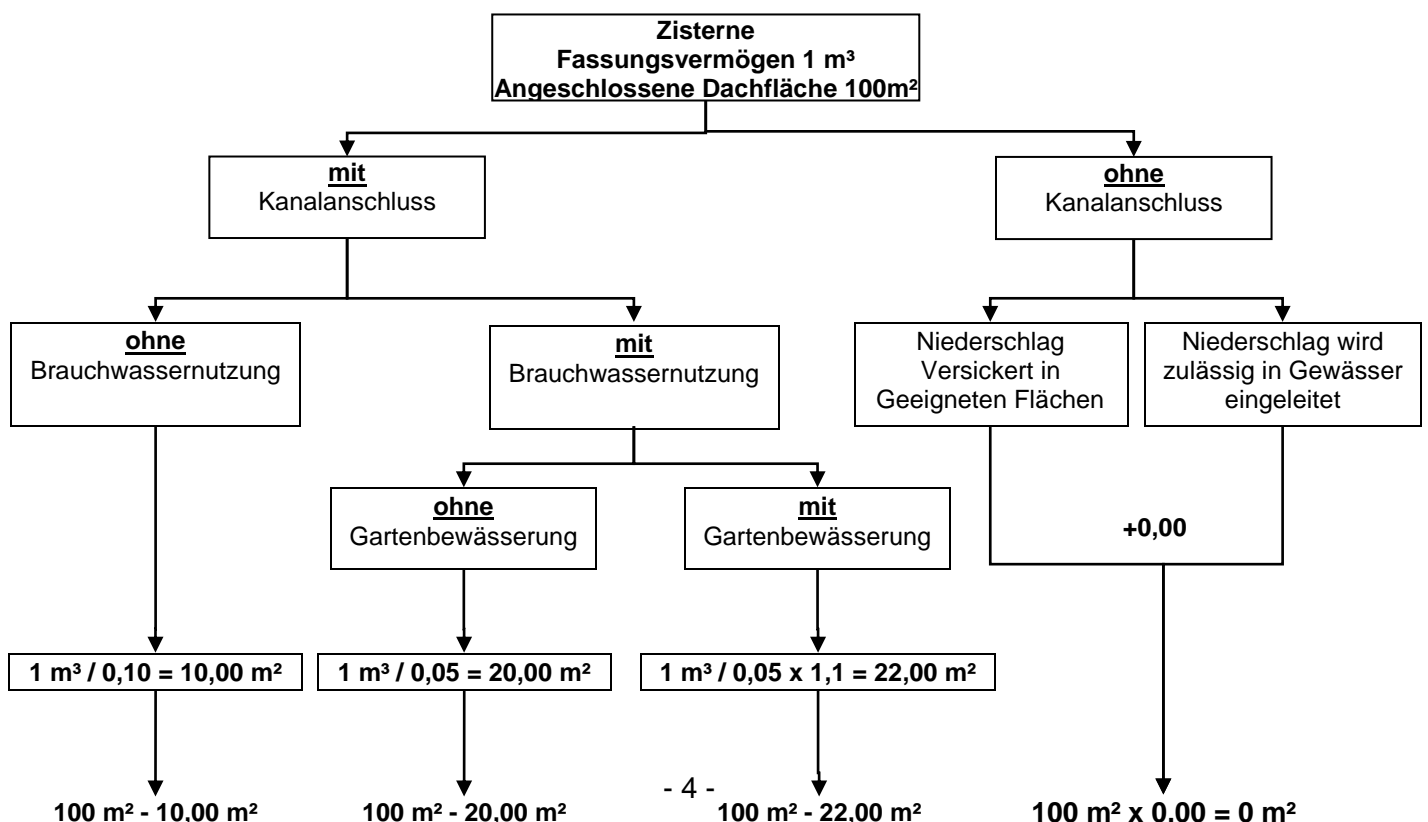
**Zisterne**
**Fassungsvermögen 1 m³**
**Angeschlossene Dachfläche 100m²**

**mit**
Kanalanschluss

**ohne**
Kanalanschluss

**ohne**
Brauchwassernutzung

**mit**
Brauchwassernutzung

Niederschlag Versickert in Geeigneten Flächen

Niederschlag wird zulässig in Gewässer eingeleitet

**ohne**
Gartenbewässerung

**mit**
Gartenbewässerung

**+0,00**

**1 m³ / 0,10 = 10,00 m²**

**1 m³ / 0,05 = 20,00 m²**

**1 m³ / 0,05 x 1,1 = 22,00 m²**

- 4 -

**100 m² - 10,00 m²**

**100 m² - 20,00 m²**

**100 m² - 22,00 m²**

**100 m² x 0,00 = 0 m²**